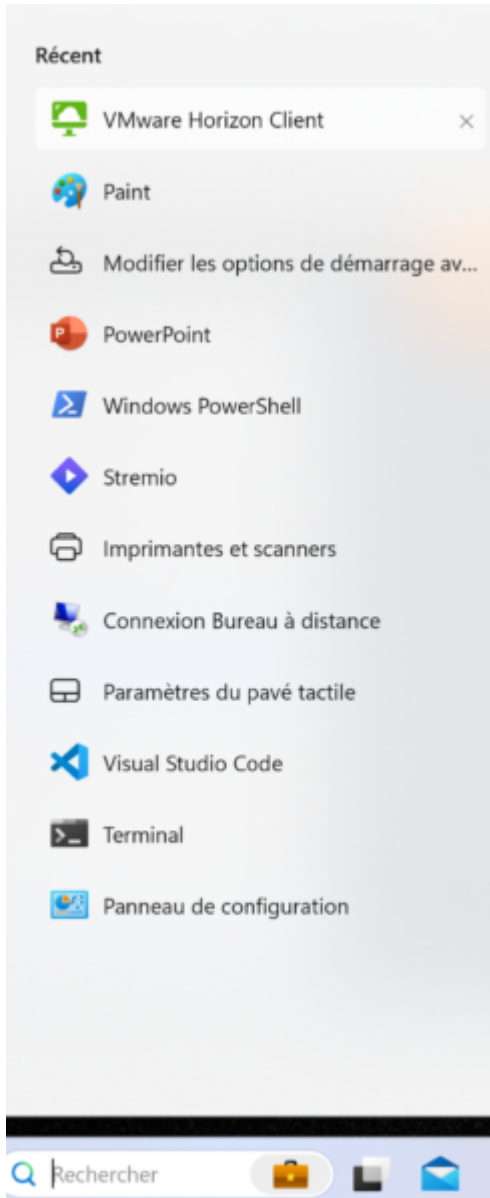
Récent

VMware Horizon Client ×

Paint

Modifier les options de démarrage av...

PowerPoint

Windows PowerShell

Stremio

Imprimantes et scanners

Connexion Bureau à distance

Paramètres du pavé tactile

Visual Studio Code

Terminal

Panneau de configuration

Rechercher